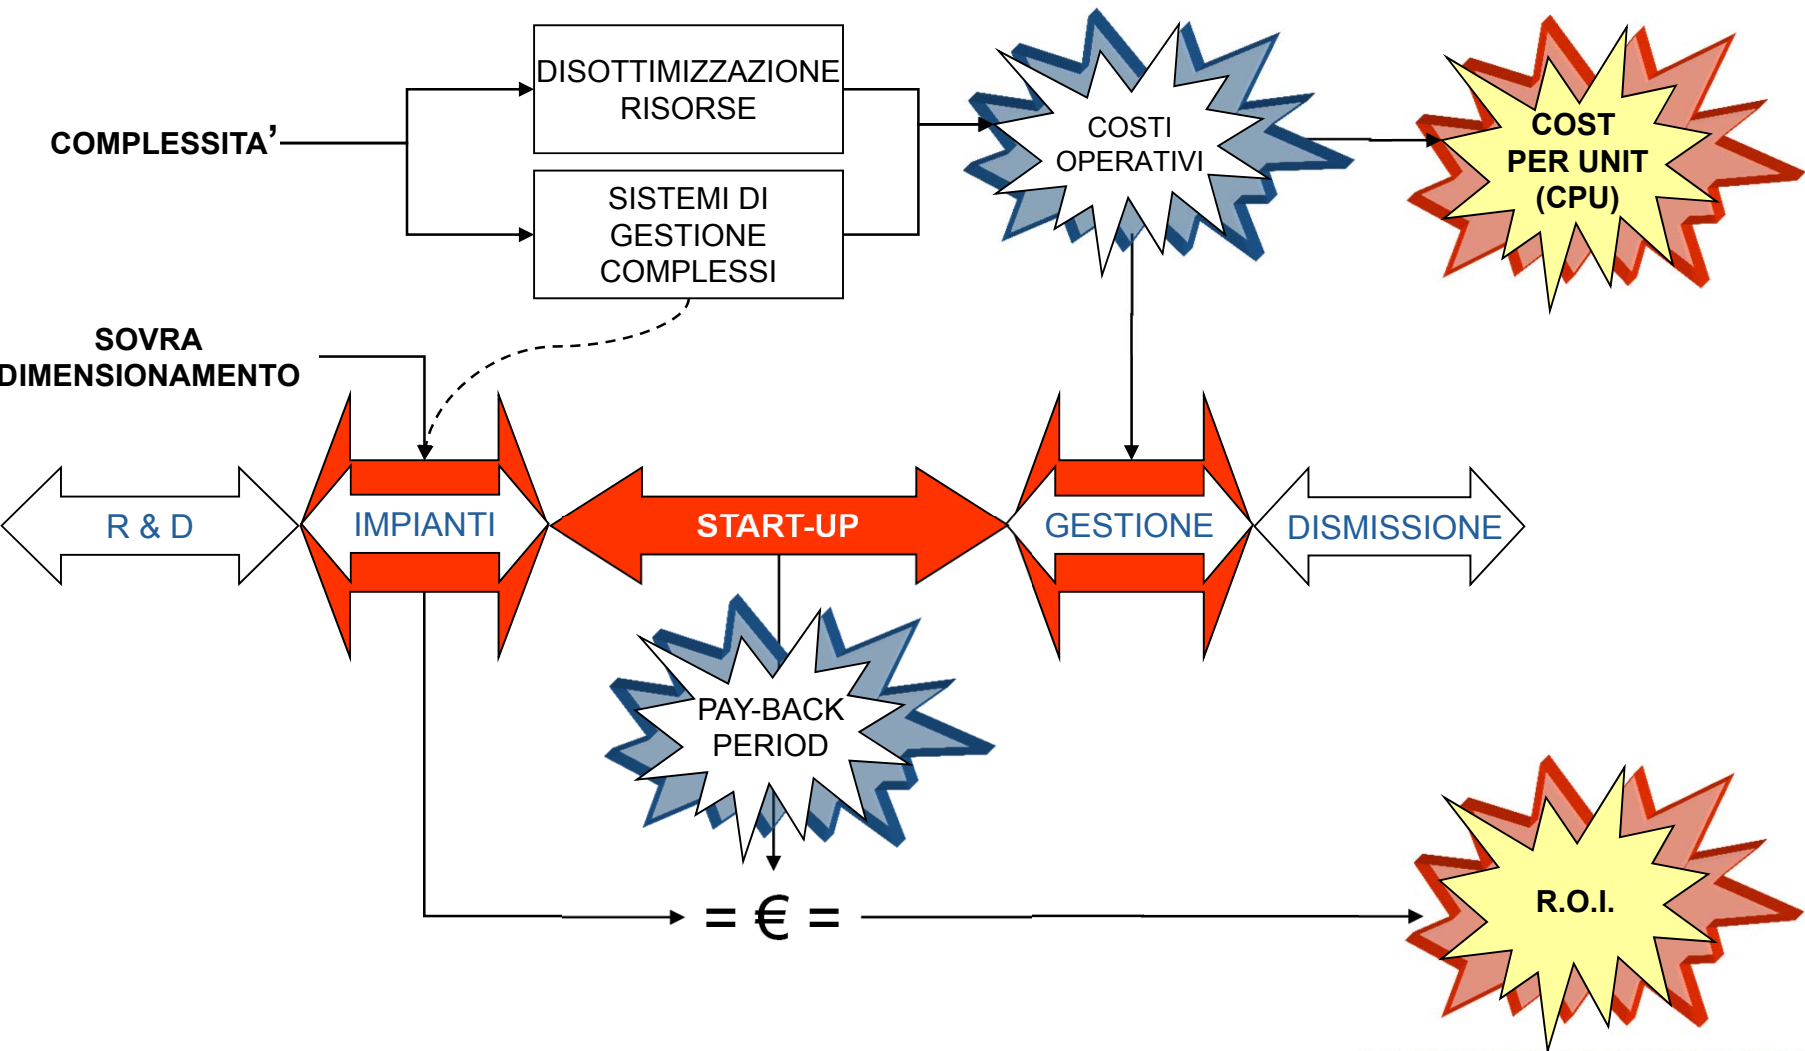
COMPLESSITA’

DISOTTIMIZZAZIONE RISORSE

SISTEMI DI GESTIONE COMPLESSI

COSTI OPERATIVI

COST PER UNIT (CPU)

SOVRA DIMENSIONAMENTO

R & D

IMPIANTI

START-UP

GESTIONE

DISMISSIONE

PAY-BACK PERIOD

= € =

R.O.I.